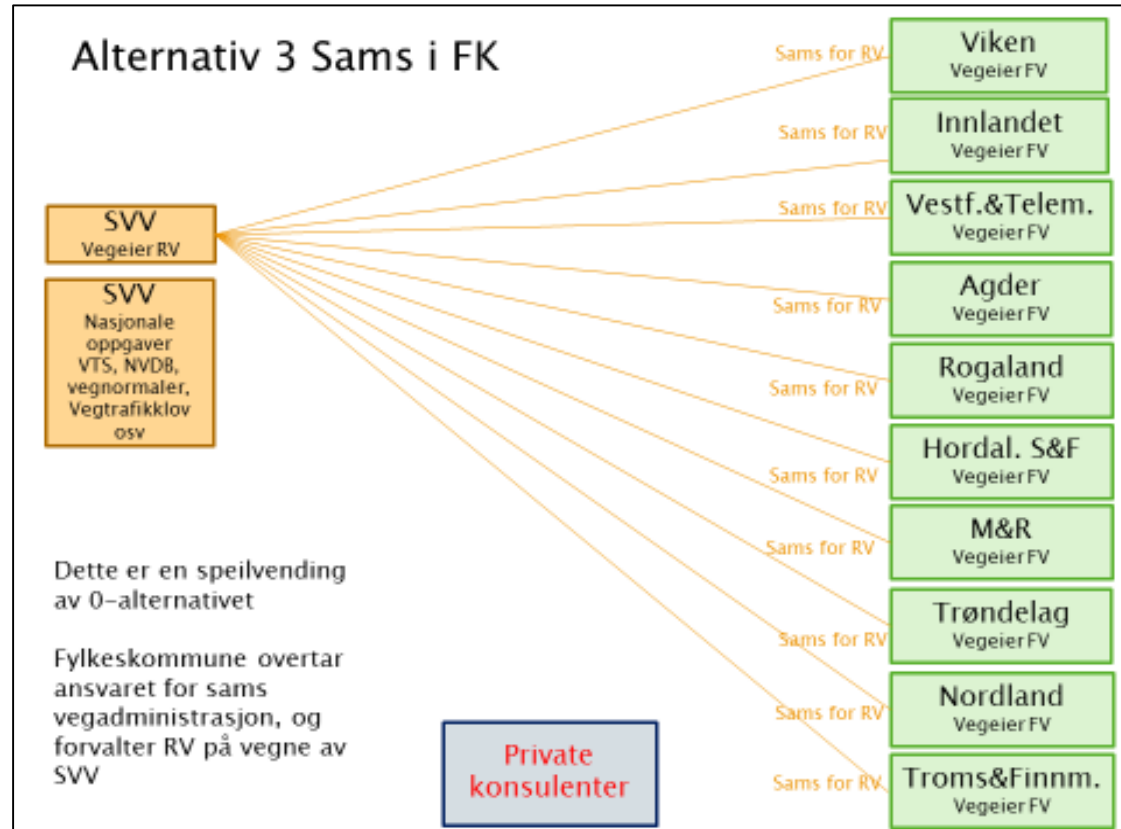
Alternativ 3 Sams i FK

SVV
Vegeier RV

SVV
Nasjonale oppgaver VTS, NVDB, vegnormaler, Vegtrafikklov osv

Dette er en speilvending av 0-alternativet

Fylkeskommune overtar ansvaret for sams vegadministrasjon, og forvalter RV på vegne av SVV

Private konsulenter

Sams for RV
Viken
Vegeier FV

Sams for RV
Innlandet
Vegeier FV

Sams for RV
Vestf.&Telem.
Vegeier FV

Sams for RV
Agder
Vegeier FV

Sams for RV
Rogaland
Vegeier FV

Sams for RV
Hordal. S&F
Vegeier FV

Sams for RV
M&R
Vegeier FV

Sams for RV
Trøndelag
Vegeier FV

Sams for RV
Nordland
Vegeier FV

Sams for RV
Troms&Finnm.
Vegeier FV